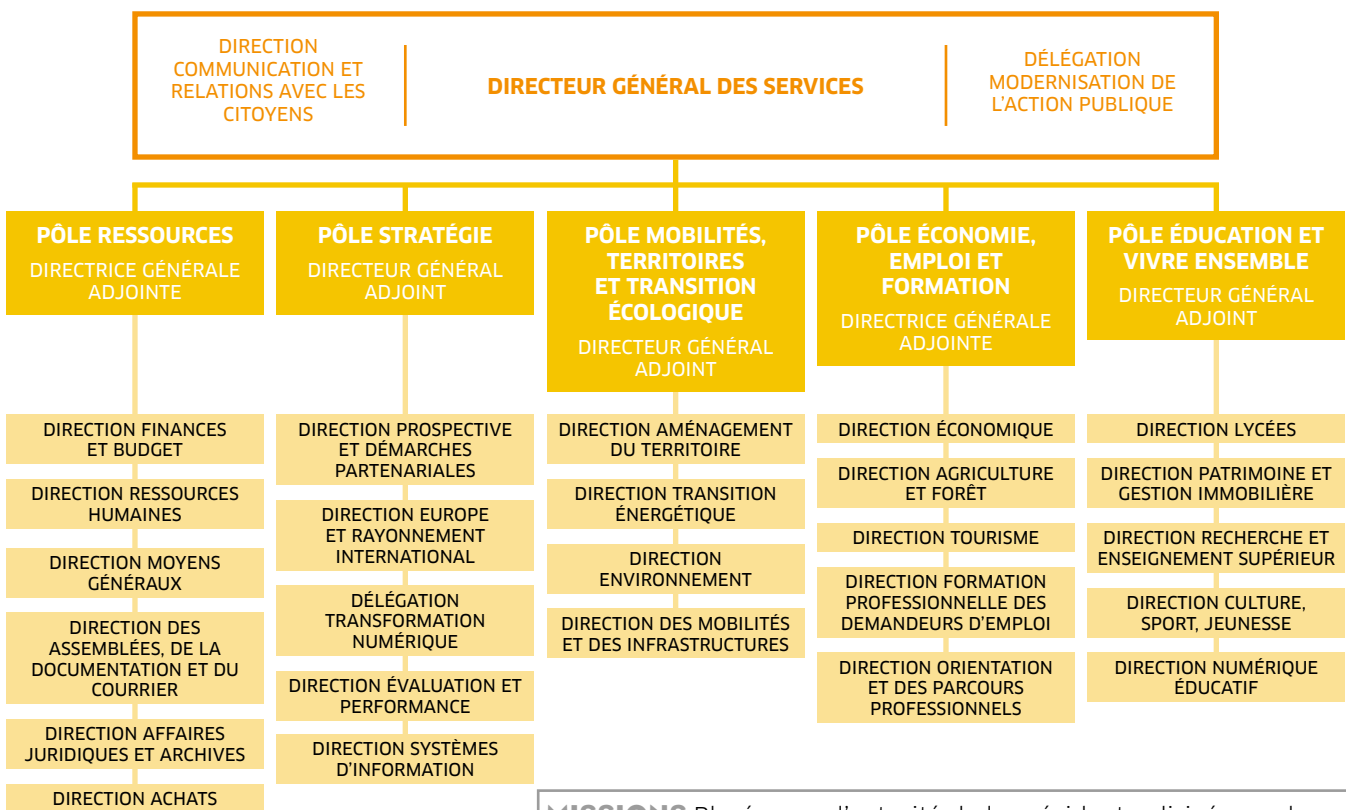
DIRECTION COMMUNICATION ET RELATIONS AVEC LES CITOYENS

DIRECTEUR GÉNÉRAL DES SERVICES

DÉLÉGATION MODERNISATION DE L'ACTION PUBLIQUE

PÔLE RESSOURCES
DIRECTRICE GÉNÉRALE ADJOINTE

DIRECTION FINANCES ET BUDGET

DIRECTION RESSOURCES HUMAINES

DIRECTION MOYENS GÉNÉRAUX

DIRECTION DES ASSEMBLÉES, DE LA DOCUMENTATION ET DU COURRIER

DIRECTION AFFAIRES JURIDIQUES ET ARCHIVES

DIRECTION ACHATS

PÔLE STRATÉGIE
DIRECTEUR GÉNÉRAL ADJOINT

DIRECTION PROSPECTIVE ET DÉMARCHES PARTENARIALES

DIRECTION EUROPE ET RAYONNEMENT INTERNATIONAL

DÉLÉGATION TRANSFORMATION NUMÉRIQUE

DIRECTION ÉVALUATION ET PERFORMANCE

DIRECTION SYSTÈMES D'INFORMATION

PÔLE MOBILITÉS, TERRITOIRES ET TRANSITION ÉCOLOGIQUE
DIRECTEUR GÉNÉRAL ADJOINT

DIRECTION AMÉNAGEMENT DU TERRITOIRE

DIRECTION TRANSITION ÉNERGÉTIQUE

DIRECTION ENVIRONNEMENT

DIRECTION DES MOBILITÉS ET DES INFRASTRUCTURES

PÔLE ÉCONOMIE, EMPLOI ET FORMATION
DIRECTRICE GÉNÉRALE ADJOINTE

DIRECTION ÉCONOMIQUE

DIRECTION AGRICULTURE ET FORÊT

DIRECTION TOURISME

DIRECTION FORMATION PROFESSIONNELLE DES DEMANDEURS D'EMPLOI

DIRECTION ORIENTATION ET DES PARCOURS PROFESSIONNELS

PÔLE ÉDUCATION ET VIVRE ENSEMBLE
DIRECTEUR GÉNÉRAL ADJOINT

DIRECTION LYCÉES

DIRECTION PATRIMOINE ET GESTION IMMOBILIÈRE

DIRECTION RECHERCHE ET ENSEIGNEMENT SUPÉRIEUR

DIRECTION CULTURE, SPORT, JEUNESSE

DIRECTION NUMÉRIQUE ÉDUCATIF

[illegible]